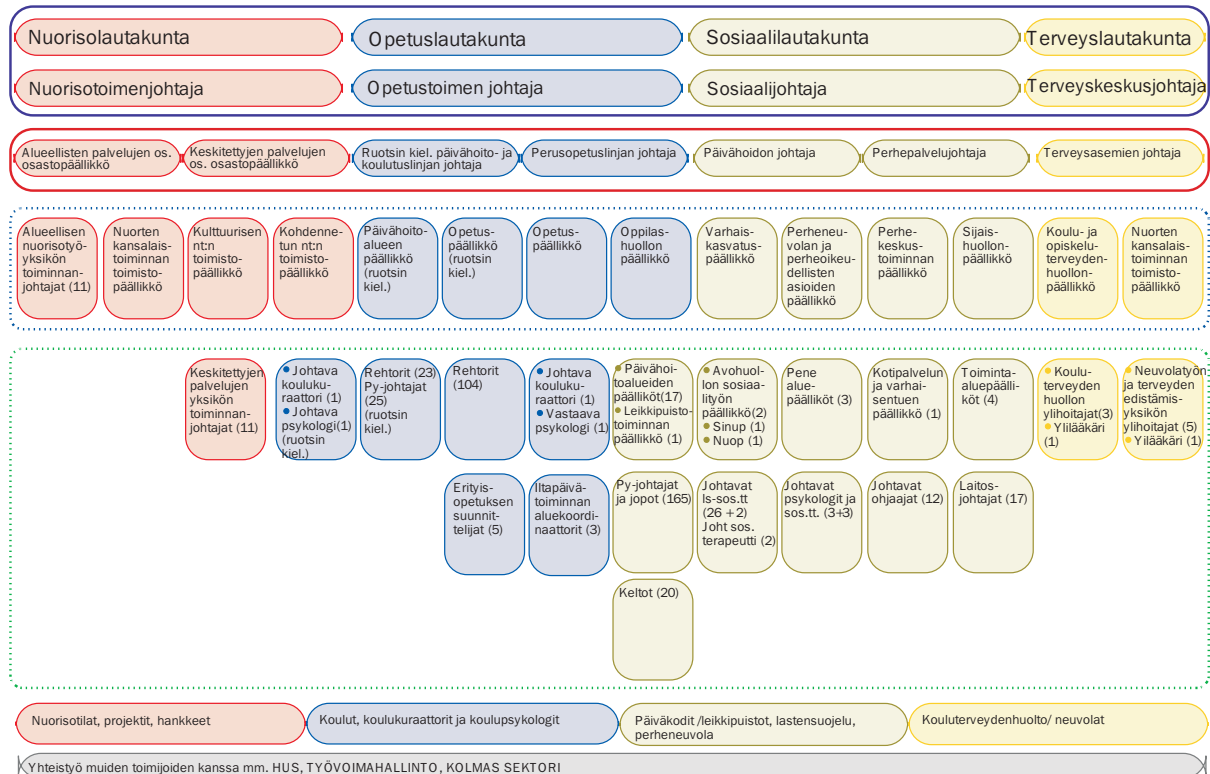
Nuorisolautakunta

Opetuslautakunta

Sosiaalilautakunta

Terveyslautakunta

Nuorisotoimenjohtaja

Opetustoimen johtaja

Sosiaalijohtaja

Terveyskeskusjohtaja

Alueellisten palvelujen os. osastopäällikkö

Keskitettyjen palvelujen os. osastopäällikkö

Ruotsin kiel. päivähoito- ja koulutuslinjan johtaja

Perusopetuslinjan johtaja

Päivähoidon johtaja

Perhepalvelujohtaja

Terveysasemien johtaja

Alueellisen nuorisotyöyksikön toiminnanjohtajat (11)

Nuorten kansalaistoiminnan toimistopäällikkö

Kulttuurisen nt:n toimistopäällikkö

Kohdennetun nt:n toimistopäällikkö

Päivähoitoalueen päällikkö (ruotsin kiel.)

Opetuspäällikkö (ruotsin kiel.)

Opetuspäällikkö

Oppilashuollon päällikkö

Varhaiskasvatuspäällikkö

Perheneuvolan ja perheoikeudellisten asioiden päällikkö

Perhekeskustoiminnan päällikkö

Sijaishuollonpäällikkö

Koulu- ja opiskeluterveydenhuollonpäällikkö

Nuorten kansalaistoiminnan toimistopäällikkö

Keskitettyjen palvelujen yksikön toiminnanjohtajat (11)

• Johtava koulukuraattori (1)
• Johtava psykologi(1) (ruotsin kiel.)

Rehtorit (23) Py-johtajat (25) (ruotsin kiel.)

Rehtorit (104)

• Johtava koulukuraattori (1)
• Vastaava psykologi (1)

• Päivähoitoalueiden päälliköt(17)
• Leikkipuistotoiminnan päällikkö (1)

• Avohuollon sosiaalityön päällikkö(2)
• Sinup (1)
• Nuop (1)

Pene aluepäälliköt (3)

Kotipalvelun ja varhaisentuen päällikkö (1)

Toiminta-aluepäälliköt (4)

• Kouluterveyden huollon ylihoitajat(3)
• Ylilääkäri (1)

• Neuvolatyön ja terveyden edistämisyksikön ylihoitajat (5)
• Ylilääkäri (1)

Erityisopetuksen suunnittelijat (5)

Iltapäivätoiminnan aluekoordinaattorit (3)

Py-johtajat ja jopot (165)

Johtavat ls-sos.tt (26 + 2)
Joht sos. terapeutti (2)

Johtavat psykologit ja sos.tt. (3+3)

Johtavat ohjaajat (12)

Laitosjohtajat (17)

Keltot (20)

Nuorisotilat, projektit, hankkeet

Koulut, koulukuraattorit ja koulupsykologit

Päiväkodit /leikkipuistot, lastensuojelu, perheneuvola

Kouluterveydenhuolto/ neuvolat

Yhteistyö muiden toimijoiden kanssa mm. HUS, TYÖVOIMAHALLINTO, KOLMAS SEKTORI